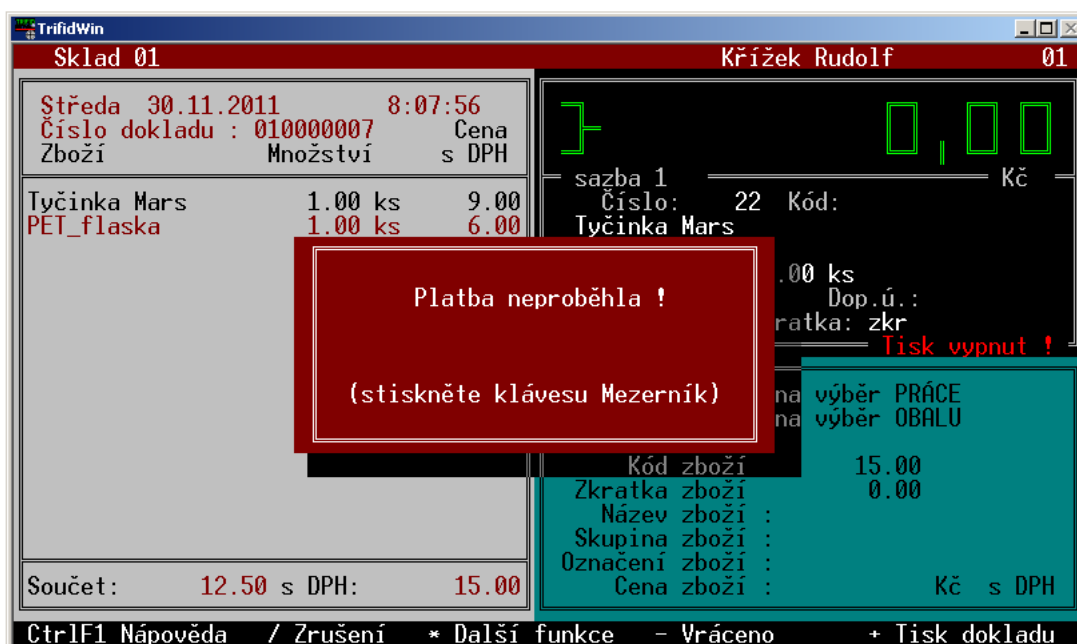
TrifidWin

Sklad 01 Křížek Rudolf 01

Středa 30.11.2011 8:07:56
Číslo dokladu : 010000007 Cena
Zboží Množství s DPH

| Tyčinka Mars | 1.00 ks | 9.00 |
|---|---|---|
| PET_flaska | 1.00 ks | 6.00 |

0,00
Kč

sazba 1
Číslo: 22 Kód:
Tyčinka Mars
.00 ks
Dop.ú.:
ratka: zkr
Tisk vypnut !

Platba neproběhla !

(stiskněte klávesu Mezerník)

na výběr PRÁCE
na výběr OBALU

Kód zboží 15.00
Zkratka zboží 0.00
Název zboží :
Skupina zboží :
Označení zboží :
Cena zboží : Kč s DPH

Součet: 12.50 s DPH: 15.00

CtrlF1 Nápověda / Zrušení * Další funkce - Vráceno + Tisk dokladu